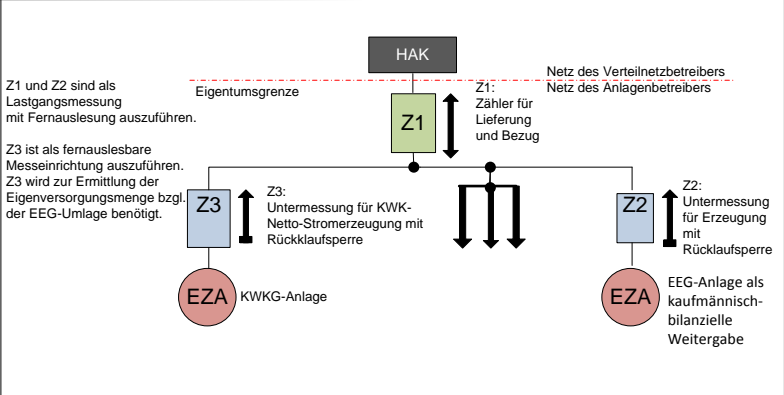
HAK

Z1 und Z2 sind als Lastgangsmessung mit Fernauslesung auszuführen.

Z3 ist als fernauslesbare Messeinrichtung auszuführen. Z3 wird zur Ermittlung der Eigenversorgungsmenge bzgl. der EEG-Umlage benötigt.

Netz des Verteilnetzbetreibers
Netz des Anlagenbetreibers

Eigentumsgrenze

Z1

Z1: Zähler für Lieferung und Bezug

Z3

Z3: Untermessung für KWK-Netto-Stromerzeugung mit Rücklaufsperre

Z2

Z2: Untermessung für Erzeugung mit Rücklaufsperre

EZA

KWKG-Anlage

EZA

EEG-Anlage als kaufmännisch-bilanzielle Weitergabe